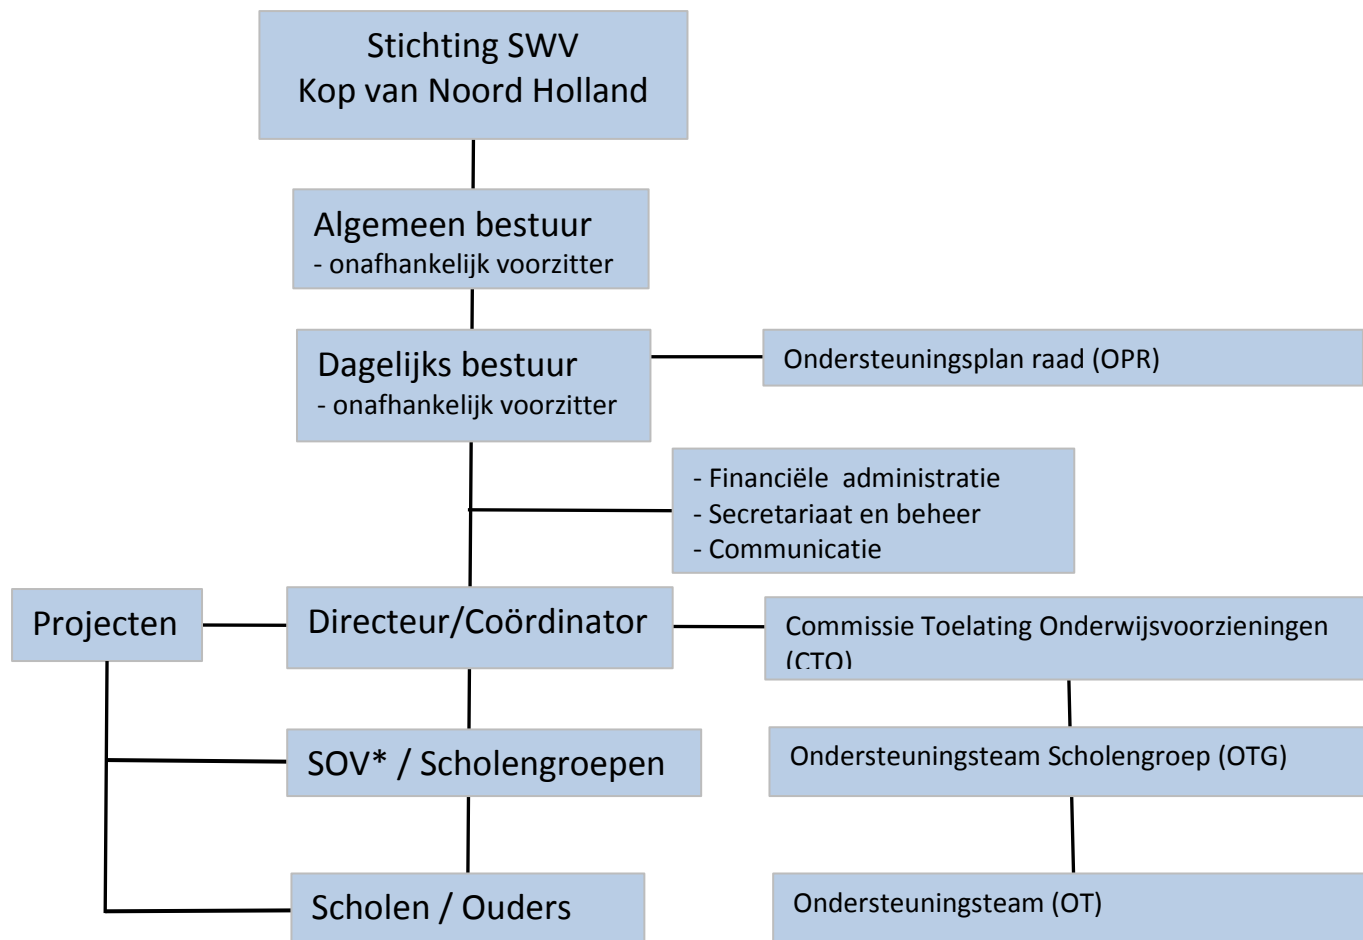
Stichting SWV
Kop van Noord Holland

Algemeen bestuur
- onafhankelijk voorzitter

Dagelijks bestuur
- onafhankelijk voorzitter

Ondersteuningsplan raad (OPR)

- Financiële administratie
- Secretariaat en beheer
- Communicatie

Projecten

Directeur/Coördinator

Commissie Toelating Onderwijsvoorzieningen (CTO)

SOV* / Scholengroepen

Ondersteuningsteam Scholengroep (OTG)

Scholen / Ouders

Ondersteuningsteam (OT)